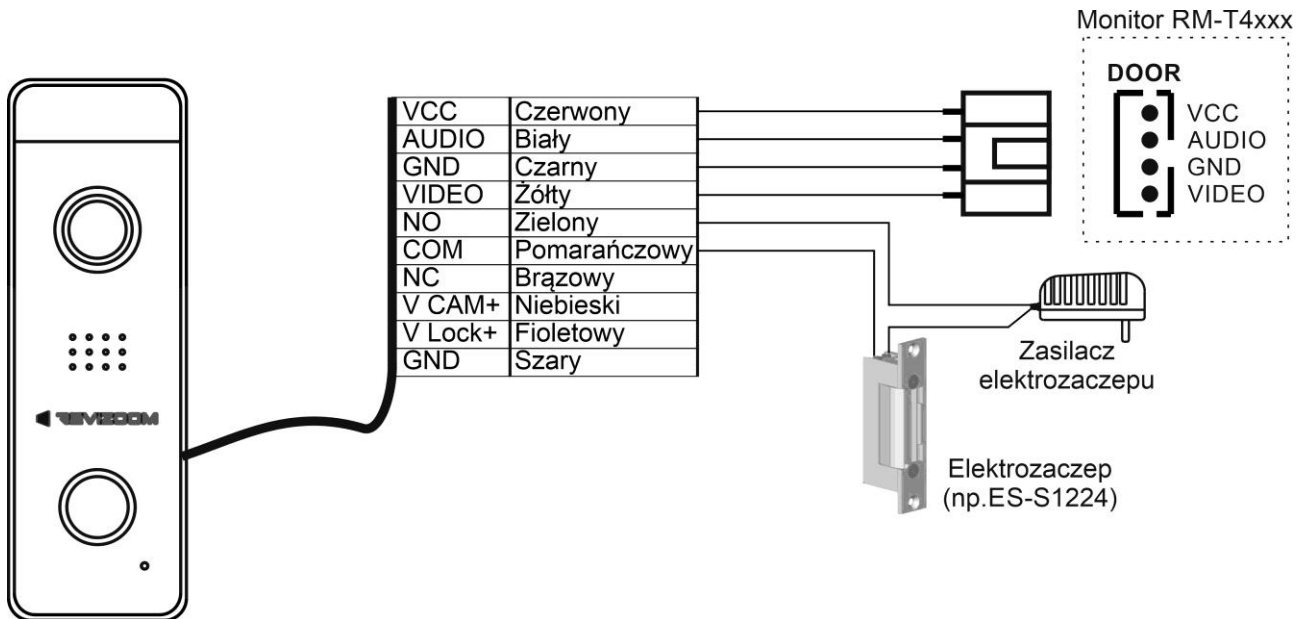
Monitor RM-T4xxx

DOOR

VCC
AUDIO
GND
VIDEO

| VCC | Czerwony |
|---|---|
| AUDIO | Biały |
| GND | Czarny |
| VIDEO | Żółty |
| NO | Zielony |
| COM | Pomarańczowy |
| NC | Brązowy |
| V CAM+ | Niebieski |
| V Lock+ | Fioletowy |
| GND | Szary |

REVIZOOM

Zasilacz elektrozaczepu

Elektrozaczep (np.ES-S1224)